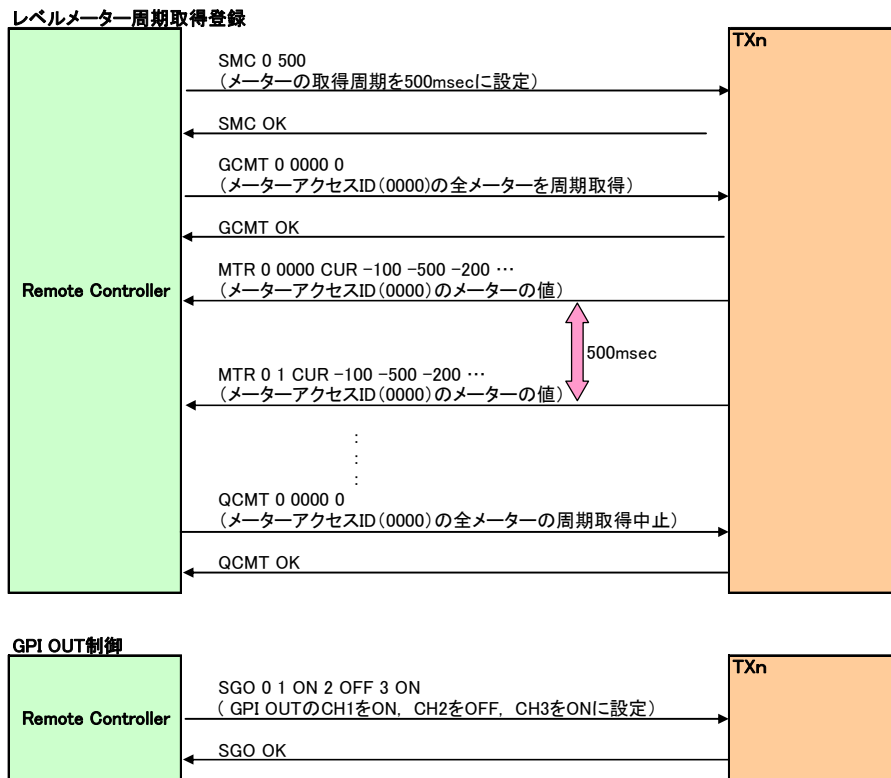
レベルメーター周期取得登録

Remote Controller

TXn

SMC 0 500
（メーターの取得周期を500msecに設定）

SMC OK

GCMT 0 0000 0
（メーターアクセスID(0000)の全メーターを周期取得）

GCMT OK

MTR 0 0000 CUR -100 -500 -200 …
（メーターアクセスID(0000)のメーターの値）

500msec

MTR 0 1 CUR -100 -500 -200 …
（メーターアクセスID(0000)のメーターの値）

:
:
:

QCMT 0 0000 0
（メーターアクセスID(0000)の全メーターの周期取得中止）

QCMT OK

GPI OUT制御

Remote Controller

TXn

SGO 0 1 ON 2 OFF 3 ON
（ GPI OUTのCH1をON，CH2をOFF，CH3をONに設定）

SGO OK